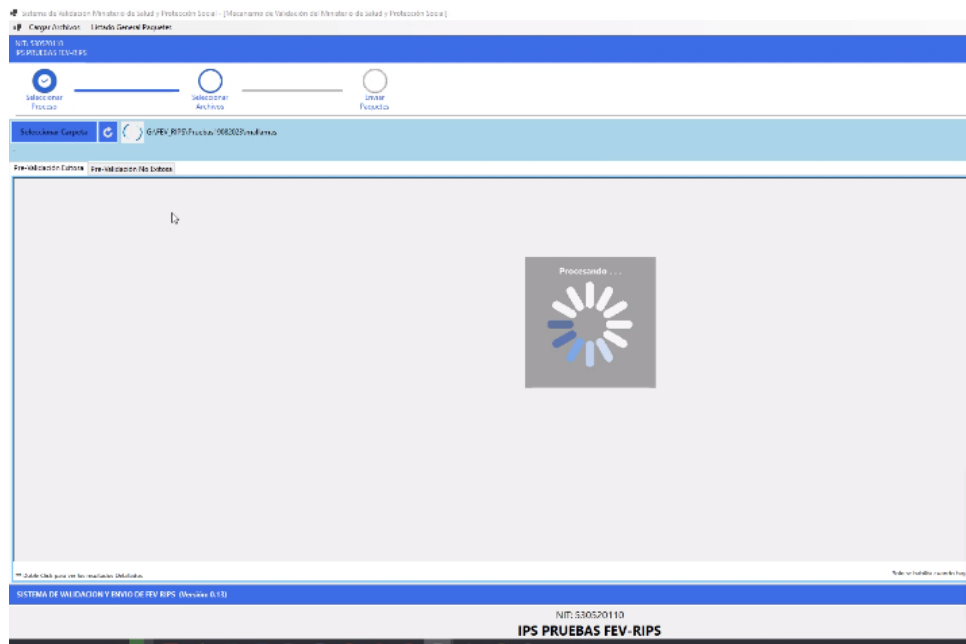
Sistema de Validación Ministerio de Salud y Protección Social - [Mecanismo de Validación del Ministerio de Salud y Protección Social]

Cargar Archivos Listado General Paquetes

NIT: 530520110
IPS PRUEBAS FEV-RIPS

Seleccionar Proceso

Seleccionar Archivos

Enviar Paquetes

Seleccionar Carpeta

G:\FEV_RIPS\Pruebas\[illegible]\multiusuarios

Pre-Validación Exitosa

Pre-Validación No Exitosa

Procesando . . .

** Doble Click para ver los resultados Detallados

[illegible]

SISTEMA DE VALIDACION Y ENVIO DE FEV RIPS (Versión 0.13)

NIT: 530520110

IPS PRUEBAS FEV-RIPS